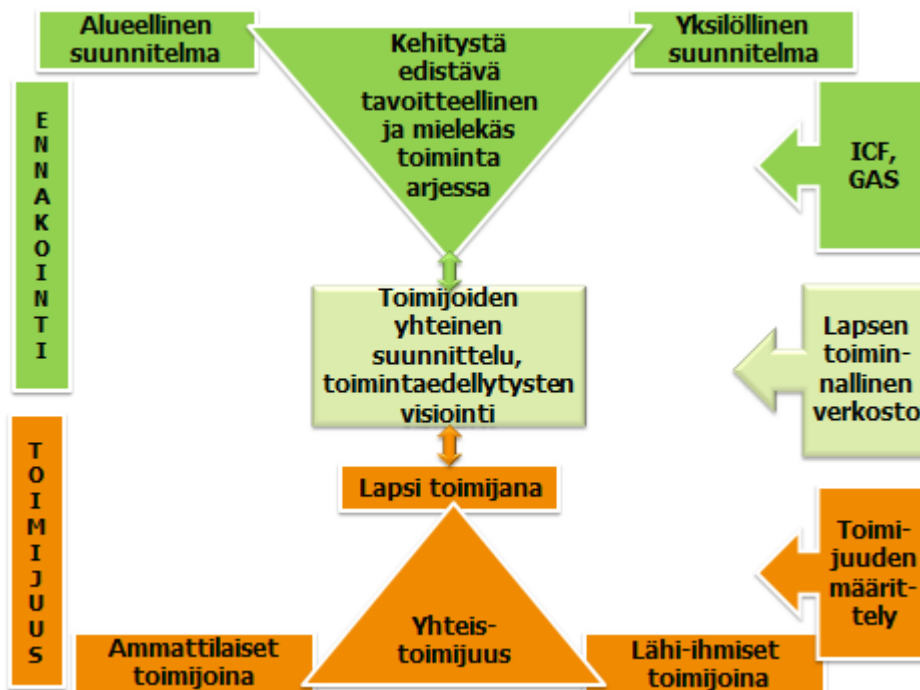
Alueellinen suunnitelma

Kehitystä edistävä tavoitteellinen ja mielekäs toiminta arjessa

Yksilöllinen suunnitelma

E N N A K O I N T I

ICF, GAS

Toimijoiden yhteinen suunnittelu, toimintaedellytysten visiointi

Lapsen toiminnallinen verkosto

T O I M I J U U S

Lapsi toimijana

Toimijuuden määrittely

Yhteistoimijuus

Ammattilaiset toimijoina

Lähi-ihmiset toimijoina